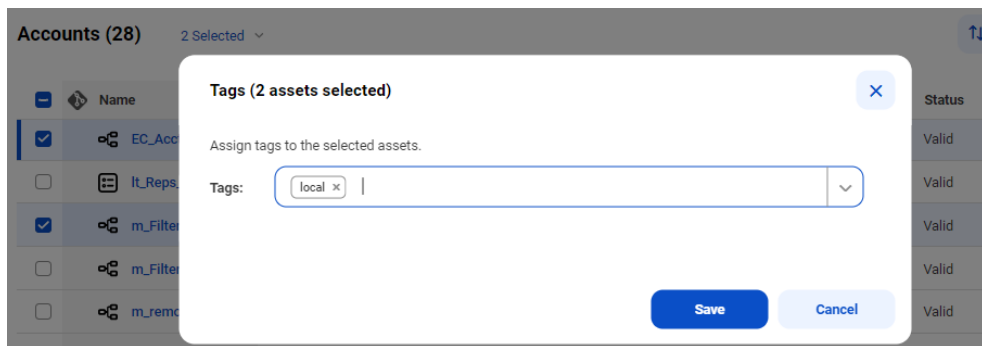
Accounts (28)
2 Selected

Name
EC_Acc
lt_Reps_
m_Filter
m_Filter
m_remo

Status
Valid
Valid
Valid
Valid
Valid

Tags (2 assets selected)

Assign tags to the selected assets.

Tags: local ×

Save
Cancel